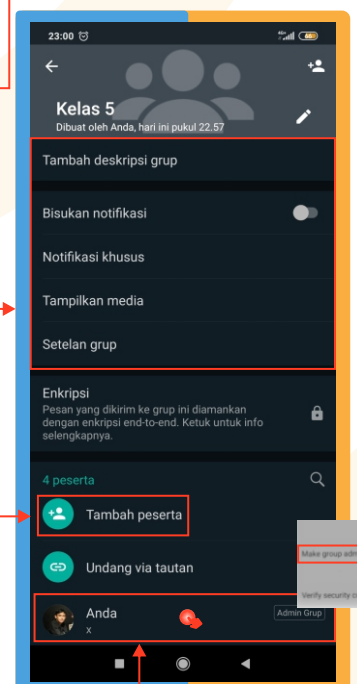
23:00

Kelas 5
Dibuat oleh Anda, hari ini pukul 22.57

Tambah deskripsi grup

Bisukan notifikasi

Notifikasi khusus

Tampilkan media

Setelan grup

Enkripsi
Pesan yang dikirim ke grup ini diamankan dengan enkripsi end-to-end. Ketuk untuk info selengkapnya.

4 peserta

Tambah peserta

Undang via tautan

Anda
x
Admin Grup

Make group adm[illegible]

Verify security co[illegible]